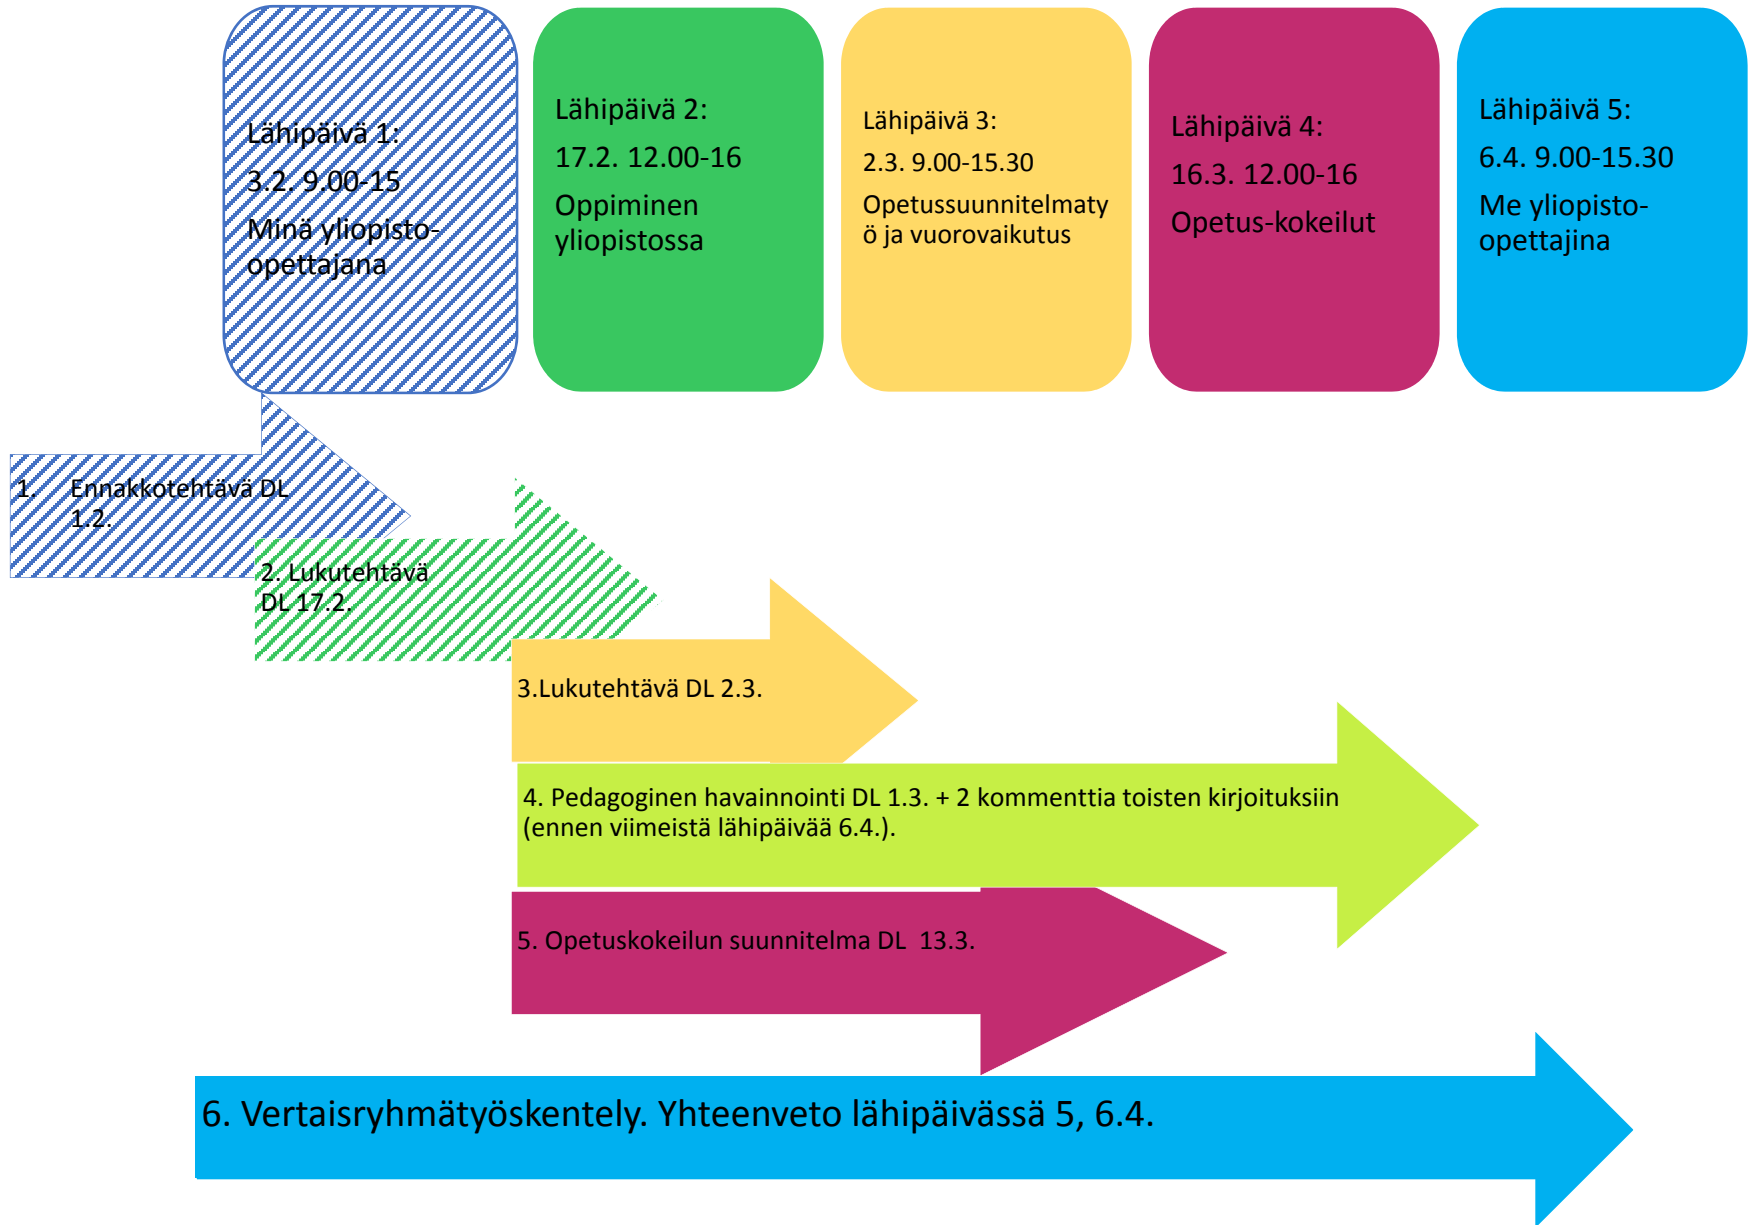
Lähipäivä 1:
3.2. 9.00-15
Minä yliopisto-opettajana

Lähipäivä 2:
17.2. 12.00-16
Oppiminen yliopistossa

Lähipäivä 3:
2.3. 9.00-15.30
Opetussuunnitelmatyö ja vuorovaikutus

Lähipäivä 4:
16.3. 12.00-16
Opetus-kokeilut

Lähipäivä 5:
6.4. 9.00-15.30
Me yliopisto-opettajina

1. Ennakkotehtävä DL 1.2.

2. Lukutehtävä DL 17.2.

3.Lukutehtävä DL 2.3.

4. Pedagoginen havainnointi DL 1.3. + 2 kommenttia toisten kirjoituksiin (ennen viimeistä lähipäivää 6.4.).

5. Opetuskokeilun suunnitelma DL 13.3.

6. Vertaisryhmätyöskentely. Yhteenveto lähipäivässä 5, 6.4.